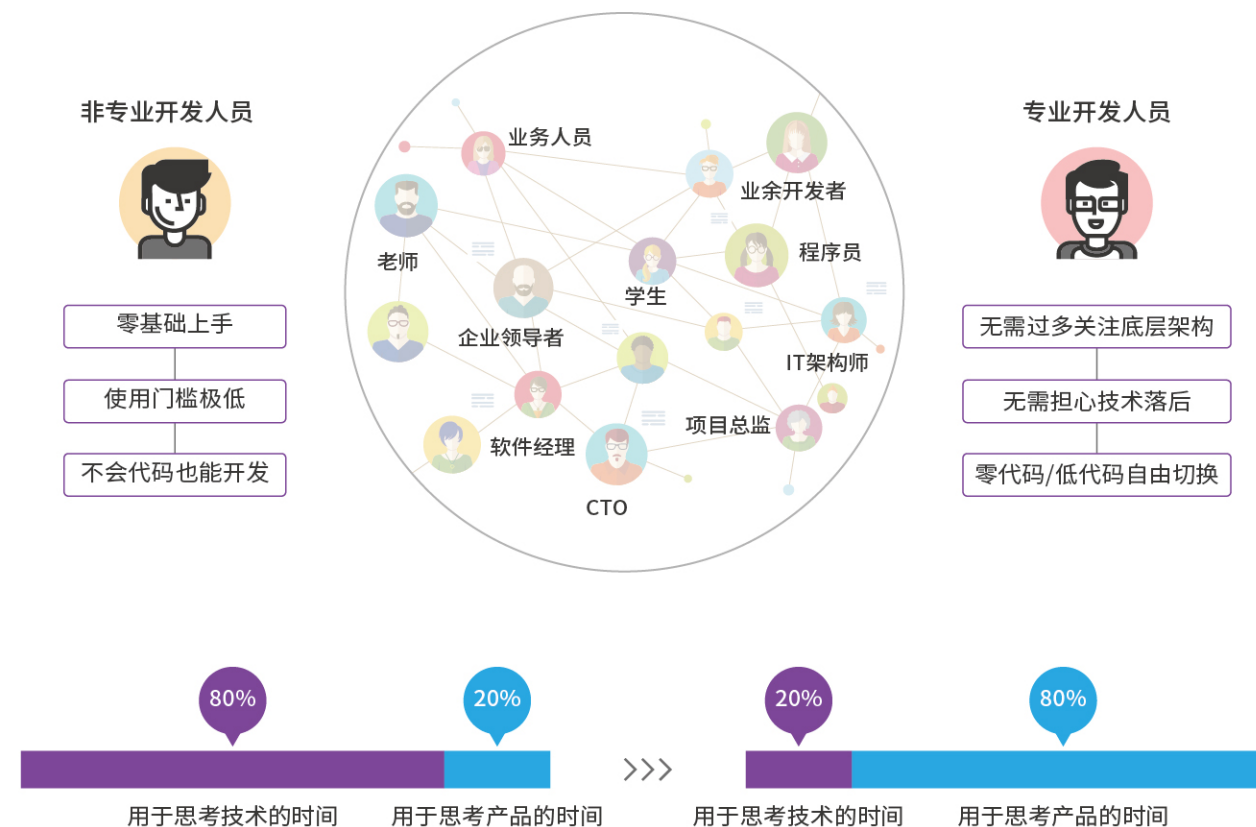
非专业开发人员

零基础上手

使用门槛极低

不会代码也能开发

业务人员
业余开发者
老师
程序员
学生
企业领导者
IT架构师
项目总监
软件经理
CTO

专业开发人员

无需过多关注底层架构

无需担心技术落后

零代码/低代码自由切换

80%
20%
用于思考技术的时间
用于思考产品的时间

>>>

20%
80%
用于思考技术的时间
用于思考产品的时间